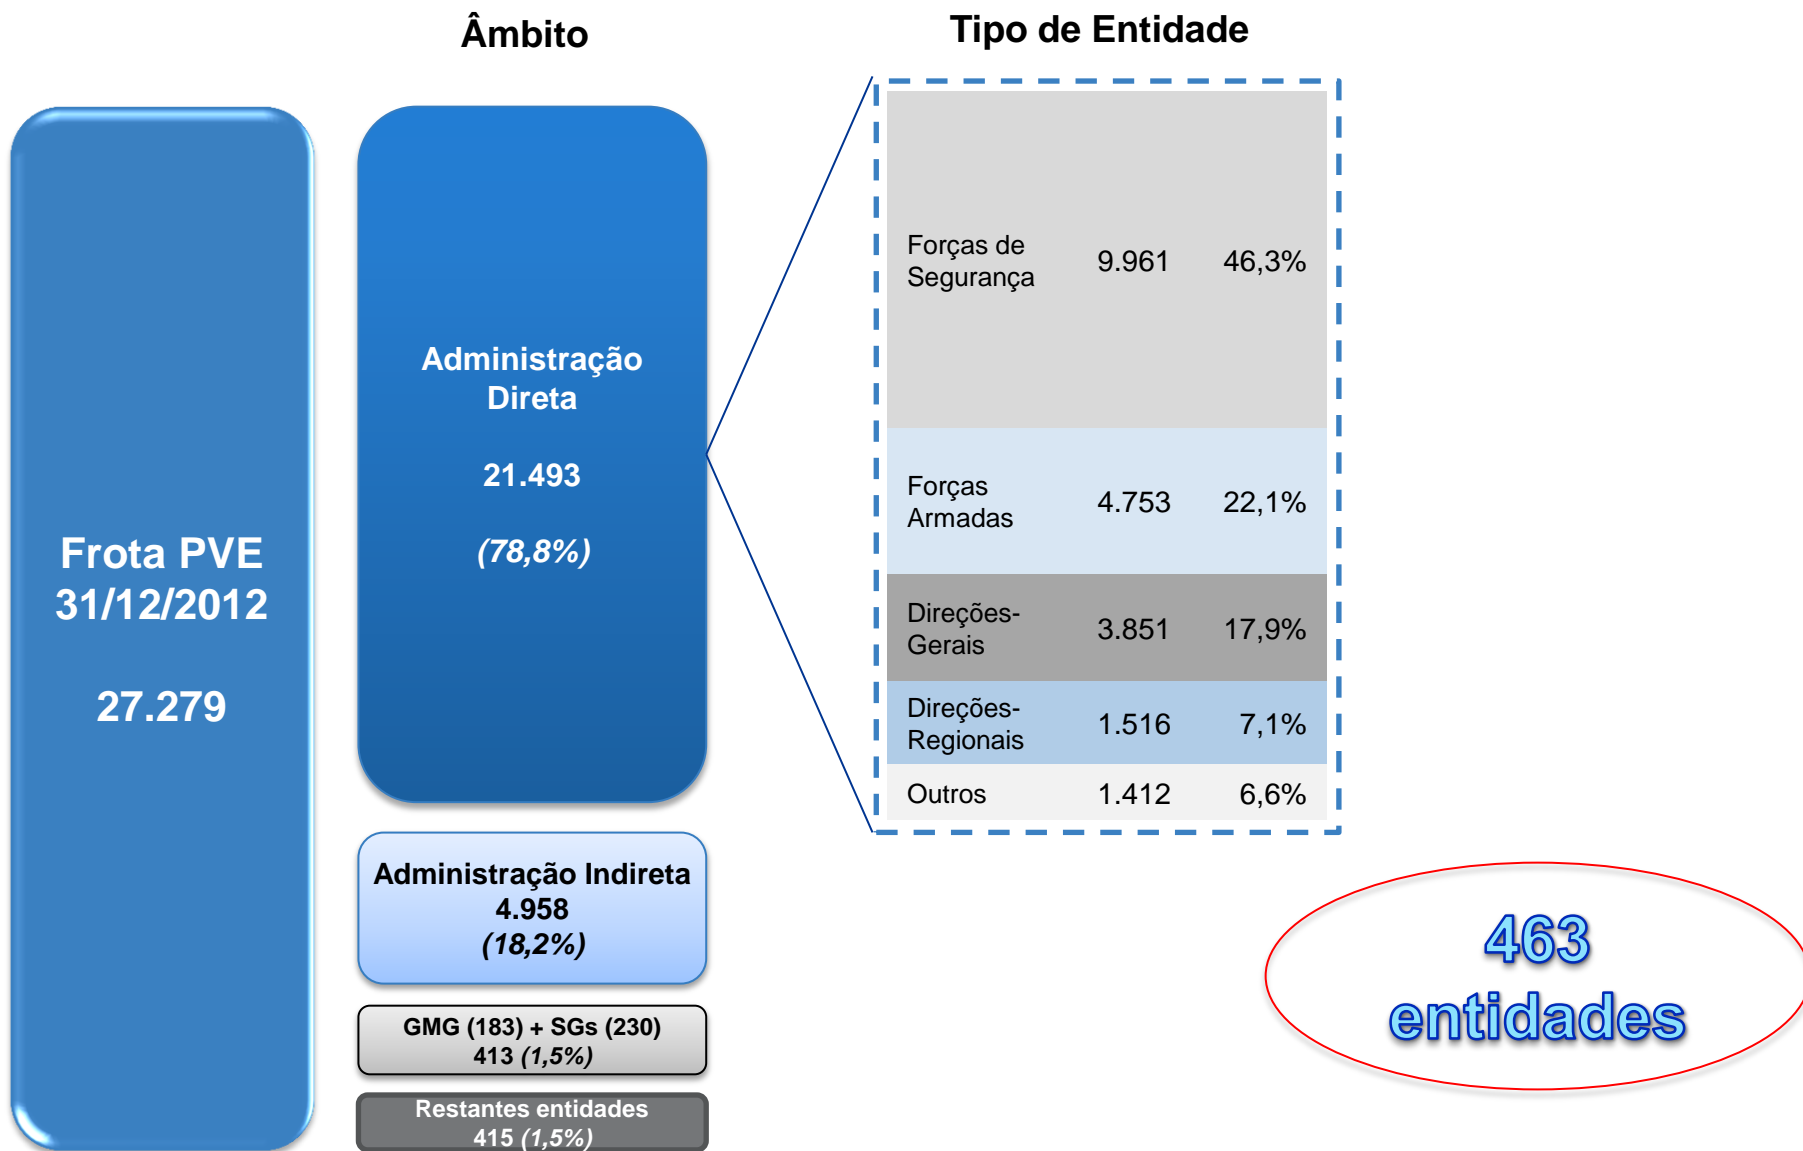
Âmbito

Tipo de Entidade

Frota PVE
31/12/2012

27.279

Administração Direta

21.493

(78,8%)

| | | |
|---|---|---|
| Forças de Segurança | 9.961 | 46,3% |
| Forças Armadas | 4.753 | 22,1% |
| Direções-Gerais | 3.851 | 17,9% |
| Direções-Regionais | 1.516 | 7,1% |
| Outros | 1.412 | 6,6% |

Administração Indireta
4.958
(18,2%)

GMG (183) + SGs (230)
413 (1,5%)

Restantes entidades
415 (1,5%)

463
entidades